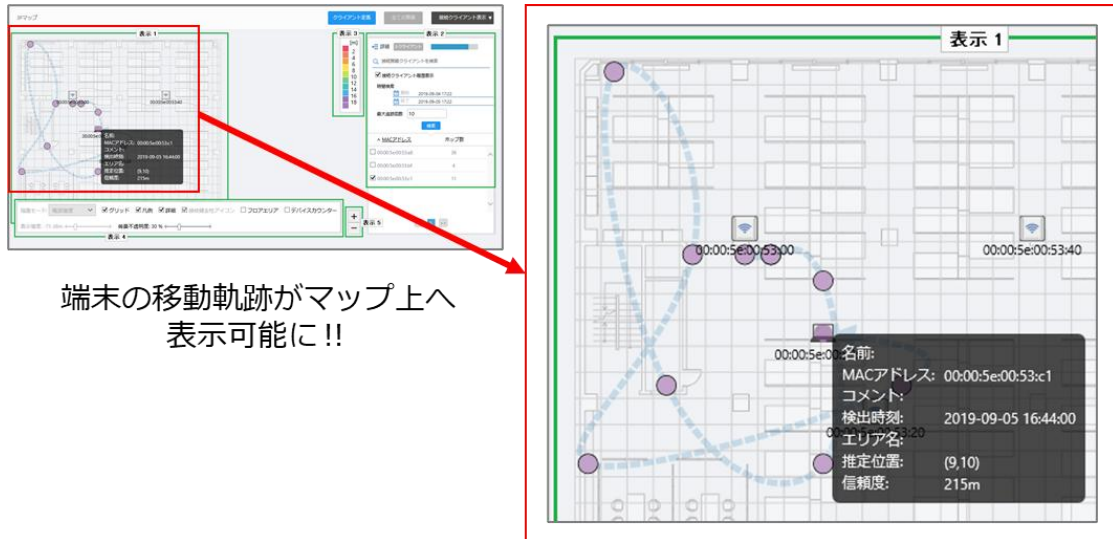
マップ

クライアント定義

接続クライアント表示

表示 1

表示 3

表示 2

表示 4

表示 5

[m]
2
4
6
8
10
12
14
16
18

詳細

接続クライアント履歴表示

時間範囲

2019-09-04 17:22

2019-09-05 17:22

最大追跡回数 10

検索

MACアドレス

ホップ数

名前:
MACアドレス: 00:00:5e:00:53:c1
コメント:
検出時刻: 2019-09-05 16:44:00
エリア名:
推定位置: (9,10)
信頼度: 215m

グリッド

凡例

詳細

フロアエリア

デバイスカウンター

背景不透明度: 30 %

+
−

端末の移動軌跡がマップ上へ表示可能に !!

表示 1

00:00:5e:00:53:00

00:00:5e:00:53:40

00:00:5e:00

00:00:5e:00:53:20

名前:
MACアドレス: 00:00:5e:00:53:c1
コメント:
検出時刻: 2019-09-05 16:44:00
エリア名:
推定位置: (9,10)
信頼度: 215m